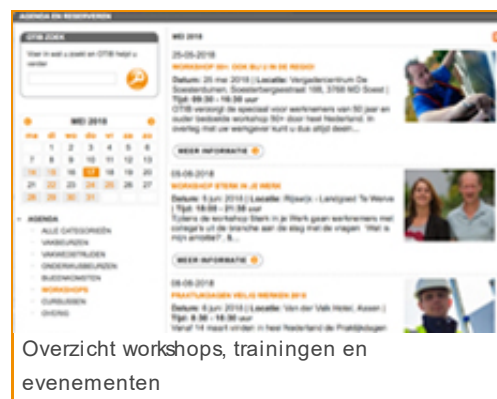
AGENDA EN RESERVEREN

OTIB ZOEK

Voer in wat u zoekt en OTIB helpt u verder

MEI 2018

| ma | di | wo | do | vr | za | zo |
|---|---|---|---|---|---|---|
| | 1 | 2 | 3 | 4 | 5 | 6 |
| 7 | 8 | 9 | 10 | 11 | 12 | 13 |
| 14 | 15 | 16 | 17 | 18 | 19 | 20 |
| 21 | 22 | 23 | 24 | 25 | 26 | 27 |
| 28 | 29 | 30 | 31 | | | |

AGENDA
ALLE CATEGORIEËN
VAKBEURZEN
VAKWEDSTRIJDEN
ONDERWIJSBEURZEN
BIJEENKOMSTEN
WORKSHOPS
CURSUSSEN
OVERIG

MEI 2018

25-05-2018
WORKSHOP 50+: OOK BIJ U IN DE REGIO!
Datum: 25 mei 2018 | Locatie: Vergadercentrum De Soesterduinen, Soesterbergsestraat 166, 3768 MD Soest | Tijd: 09:30 - 16:30 uur
OTIB verzorgt de specialist voor werknemers van 50 jaar en ouder bestaande workshop 50+ door heel Nederland. In overleg met uw werkgever kunt u dus altijd deeln...

MEER INFORMATIE

05-06-2018
WORKSHOP STERK IN JE WERK
Datum: 5 juni 2018 | Locatie: Rijswijk - Landgoed 'Te Werve' | Tijd: 18:00 - 21:30 uur
Tijdens de workshop Sterk in je Werk gaan werknemers met collega's uit de branche aan de slag met de vragen: 'Wat is mijn ambitie?', &...

MEER INFORMATIE

06-06-2018
PRAKTIJKDAGEN VEILIG WERKEN 2018
Datum: 6 juni 2018 | Locatie: Van der Valk Hotel, Assen | Tijd: 8:30 - 16:30 uur
Vanaf 14 maart vinden in heel Nederland de Praktijkdagen

Overzicht workshops, trainingen en evenementen